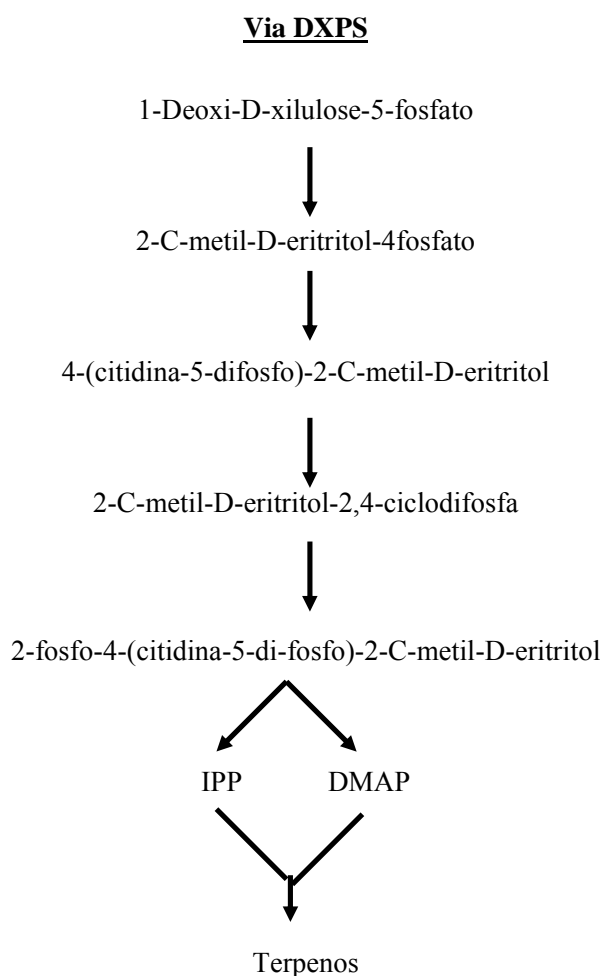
Via DXPS

1-Deoxi-D-xilulose-5-fosfato

2-C-metil-D-eritritol-4fosfato

4-(citidina-5-difosfo)-2-C-metil-D-eritritol

2-C-metil-D-eritritol-2,4-ciclodifosfa

2-fosfo-4-(citidina-5-di-fosfo)-2-C-metil-D-eritritol

IPP DMAP

Terpenos